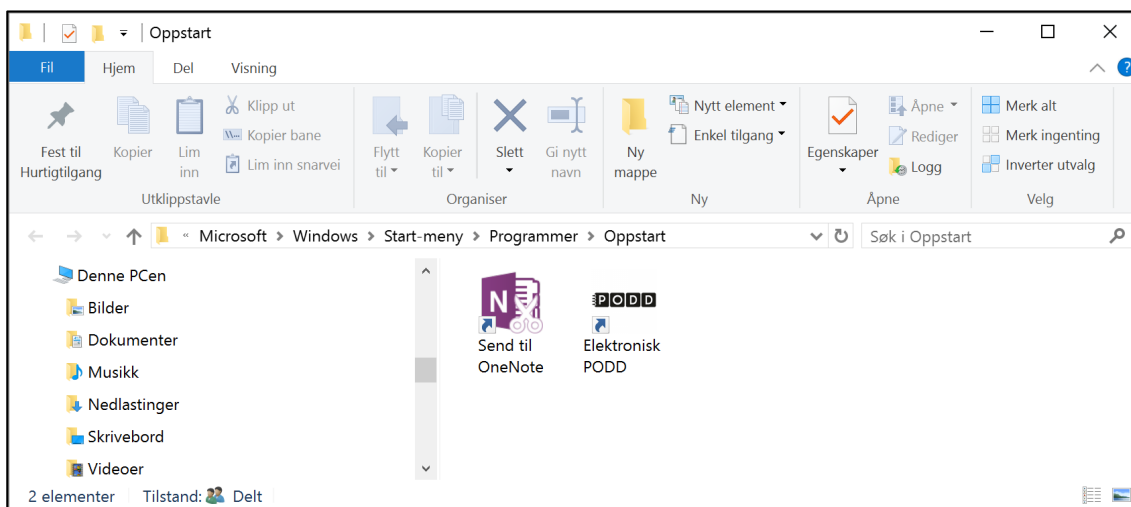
Oppstart

Fil | Hjem | Del | Visning

Fest til Hurtigtilgang
Kopier
Lim inn
Klipp ut
Kopier bane
Lim inn snarvei
Utklippstavle

Flytt til
Kopier til
Slett
Gi nytt navn
Organiser

Ny mappe
Nytt element
Enkel tilgang
Ny

Egenskaper
Åpne
Rediger
Logg
Åpne

Merk alt
Merk ingenting
Inverter utvalg
Velg

« Microsoft › Windows › Start-meny › Programmer › Oppstart

Søk i Oppstart

Denne PCen
Bilder
Dokumenter
Musikk
Nedlastinger
Skrivebord
Videoer

Send til OneNote
PODD
Elektronisk PODD

2 elementer   Tilstand: Delt